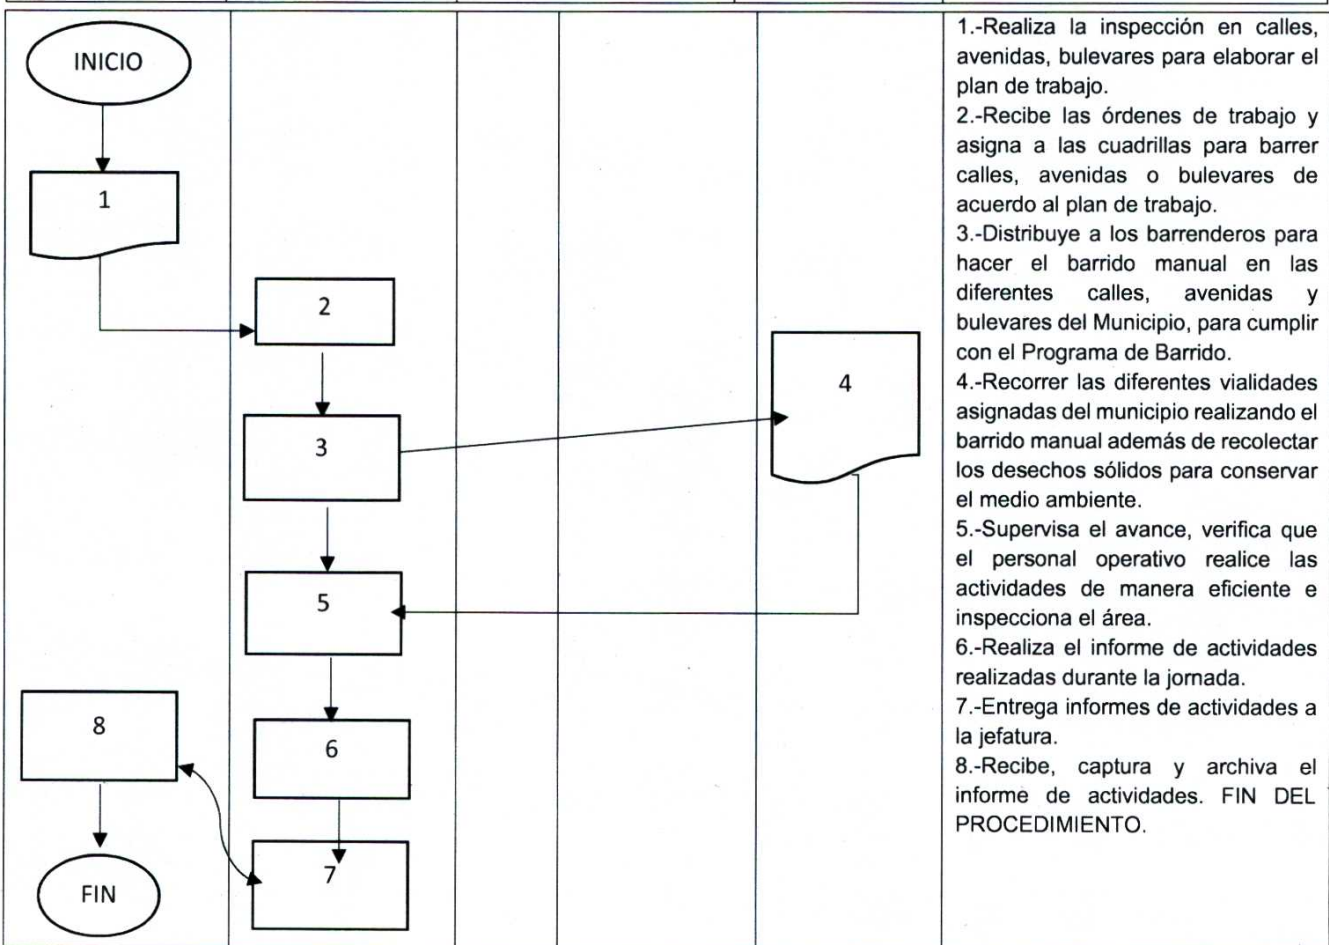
INICIO

1

2

3

4

5

6

7

8

FIN

1.-Realiza la inspección en calles, avenidas, bulevares para elaborar el plan de trabajo.
2.-Recibe las órdenes de trabajo y asigna a las cuadrillas para barrer calles, avenidas o bulevares de acuerdo al plan de trabajo.
3.-Distribuye a los barrenderos para hacer el barrido manual en las diferentes calles, avenidas y bulevares del Municipio, para cumplir con el Programa de Barrido.
4.-Recorrer las diferentes vialidades asignadas del municipio realizando el barrido manual además de recolectar los desechos sólidos para conservar el medio ambiente.
5.-Supervisa el avance, verifica que el personal operativo realice las actividades de manera eficiente e inspecciona el área.
6.-Realiza el informe de actividades realizadas durante la jornada.
7.-Entrega informes de actividades a la jefatura.
8.-Recibe, captura y archiva el informe de actividades. FIN DEL PROCEDIMIENTO.